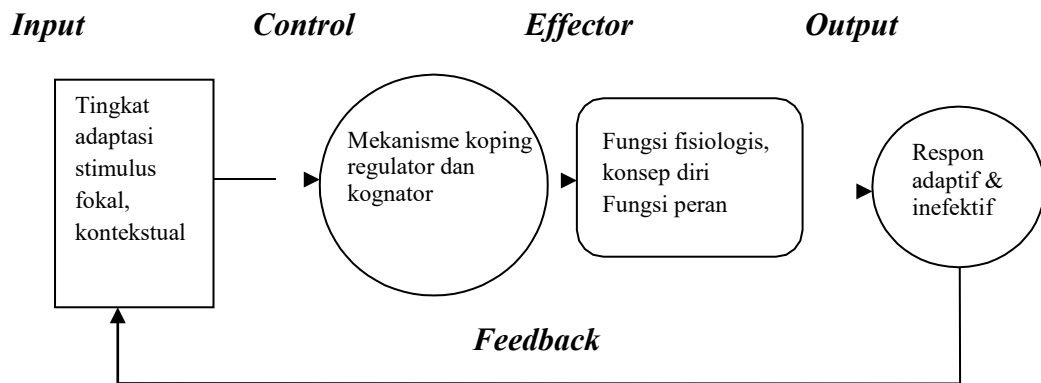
*Input* *Control* *Effector* *Output*

Tingkat adaptasi stimulus fokal, kontekstual

Mekanisme koping regulator dan kognator

Fungsi fisiologis, konsep diri Fungsi peran

Respon adaptif & inefektif

*Feedback*